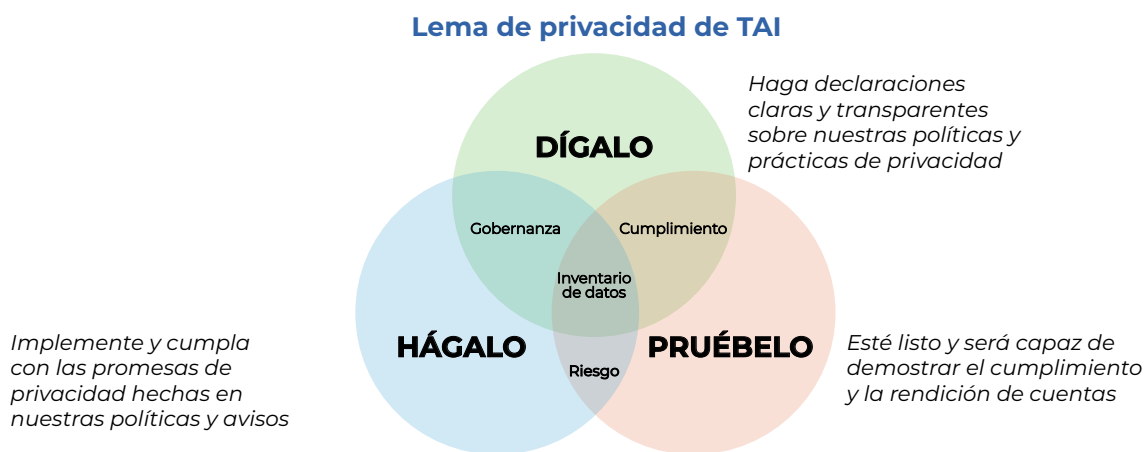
Lema de privacidad de TAI

Haga declaraciones claras y transparentes sobre nuestras políticas y prácticas de privacidad

DÍGALO

Gobernanza

Cumplimiento

Inventario de datos

HÁGALO

PRUÉBELO

Riesgo

Implemente y cumpla con las promesas de privacidad hechas en nuestras políticas y avisos

Esté listo y será capaz de demostrar el cumplimiento y la rendición de cuentas